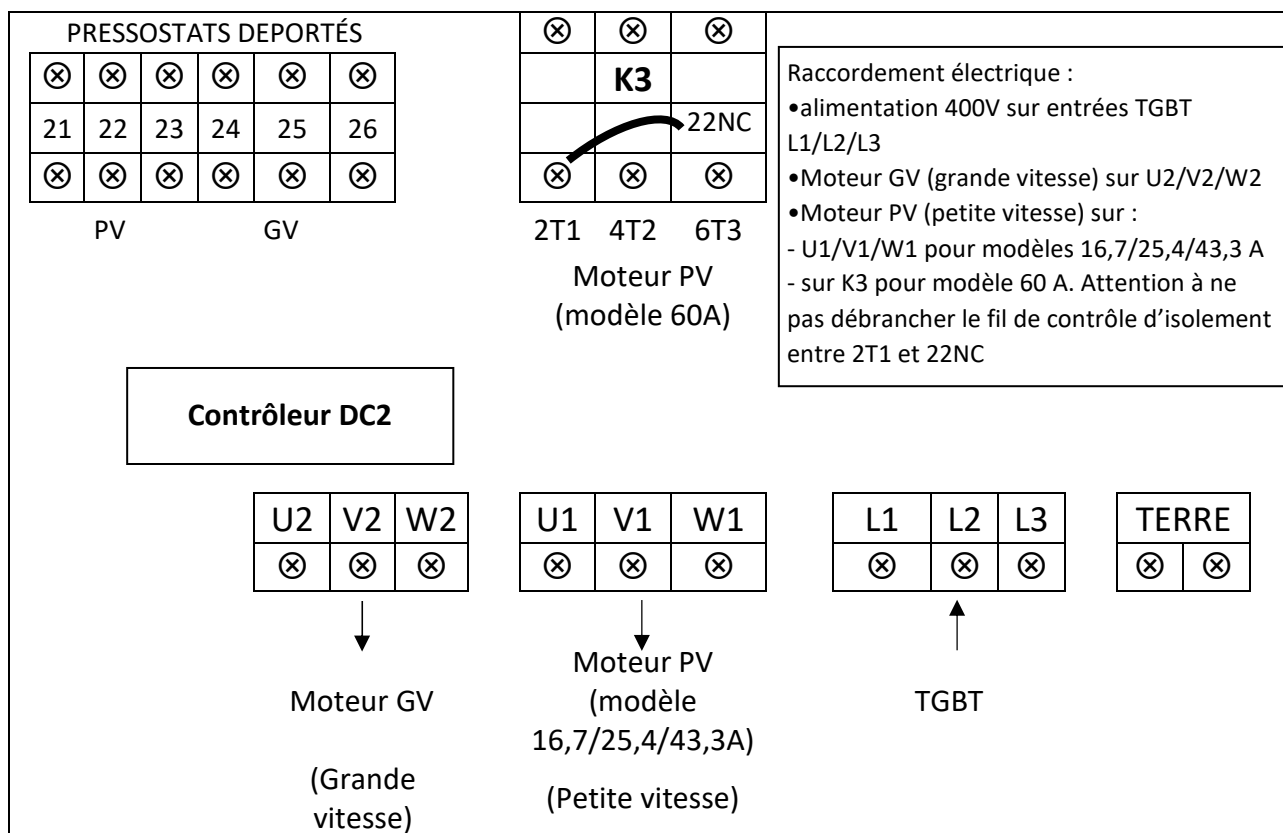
PRESSOSTATS DEPORTÉS

| ⊗ | ⊗ | ⊗ | ⊗ | ⊗ | ⊗ |
|---|---|---|---|---|---|
| 21 | 22 | 23 | 24 | 25 | 26 |
| ⊗ | ⊗ | ⊗ | ⊗ | ⊗ | ⊗ |

PV GV

| ⊗ | ⊗ | ⊗ |
|---|---|---|
| | **K3** | |
| | | 22NC |
| ⊗ | ⊗ | ⊗ |

2T1 4T2 6T3

Moteur PV (modèle 60A)

Raccordement électrique :
•alimentation 400V sur entrées TGBT L1/L2/L3
•Moteur GV (grande vitesse) sur U2/V2/W2
•Moteur PV (petite vitesse) sur :
- U1/V1/W1 pour modèles 16,7/25,4/43,3 A
- sur K3 pour modèle 60 A. Attention à ne pas débrancher le fil de contrôle d'isolement entre 2T1 et 22NC

**Contrôleur DC2**

| U2 | V2 | W2 |
|---|---|---|
| ⊗ | ⊗ | ⊗ |

| U1 | V1 | W1 |
|---|---|---|
| ⊗ | ⊗ | ⊗ |

| L1 | L2 | L3 |
|---|---|---|
| ⊗ | ⊗ | ⊗ |

| TERRE | |
|---|---|
| ⊗ | ⊗ |

Moteur GV

(Grande vitesse)

Moteur PV (modèle 16,7/25,4/43,3A)

(Petite vitesse)

TGBT